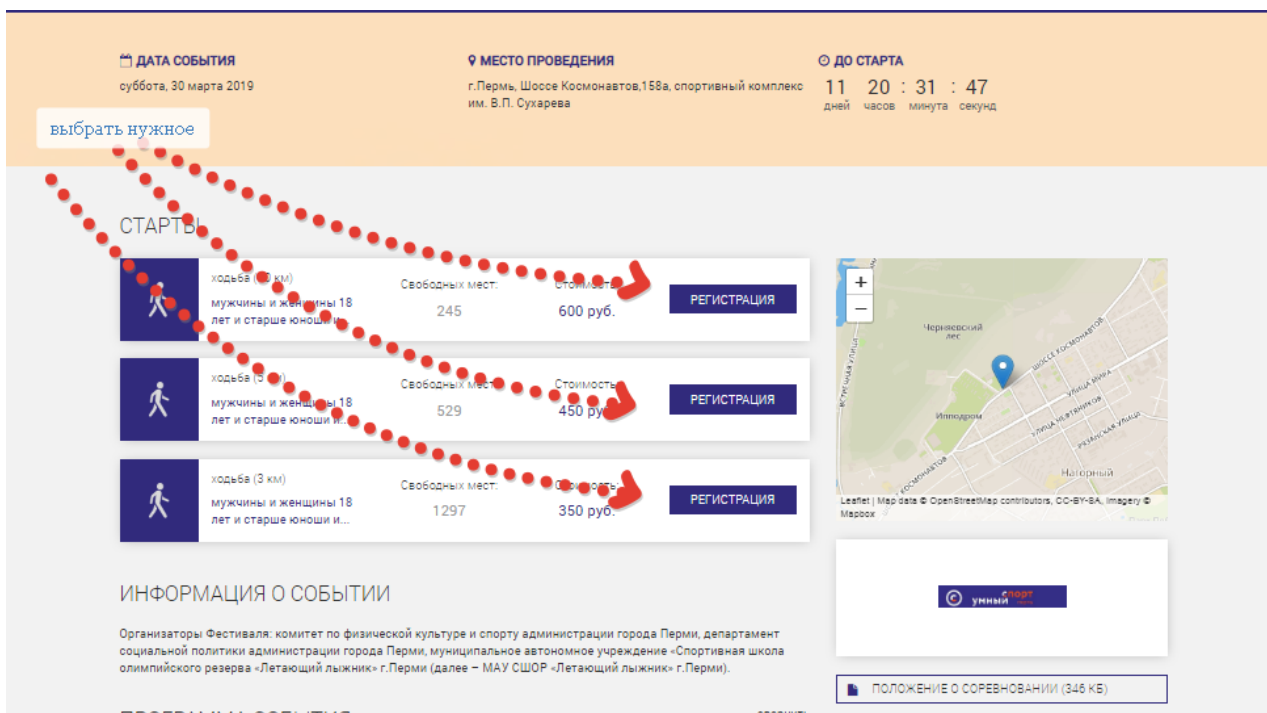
ДАТА СОБЫТИЯ
суббота, 30 марта 2019

МЕСТО ПРОВЕДЕНИЯ
г.Пермь, Шоссе Космонавтов,158а, спортивный комплекс им. В.П. Сухарева

ДО СТАРТА
11 дней 20 часов : 31 минута : 47 секунд

выбрать нужное

СТАРТЫ

ходьба ([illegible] км)
мужчины и женщины 18 лет и старше юноши и...
Свободных мест:
245
Стоимость:
600 руб.
РЕГИСТРАЦИЯ

ходьба (5 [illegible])
мужчины и женщины 18 лет и старше юноши и...
Свободных мест:
529
Стоимость:
450 руб.
РЕГИСТРАЦИЯ

ходьба (3 км)
мужчины и женщины 18 лет и старше юноши и...
Свободных мест:
1297
Стоимость:
350 руб.
РЕГИСТРАЦИЯ

+
−
Черняевский лес
Шоссе Космонавтов
Улица Мира
Улица Нефтяников
Ипподром
Рязанская улица
Нагорный
Космонавтов
Leaflet | Map data © OpenStreetMap contributors, CC-BY-SA, Imagery © Mapbox

умный спорт

ИНФОРМАЦИЯ О СОБЫТИИ

Организаторы Фестиваля: комитет по физической культуре и спорту администрации города Перми, департамент социальной политики администрации города Перми, муниципальное автономное учреждение «Спортивная школа олимпийского резерва «Летающий лыжник» г.Перми (далее – МАУ СШОР «Летающий лыжник» г.Перми).

ПОЛОЖЕНИЕ О СОРЕВНОВАНИИ (346 КБ)

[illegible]